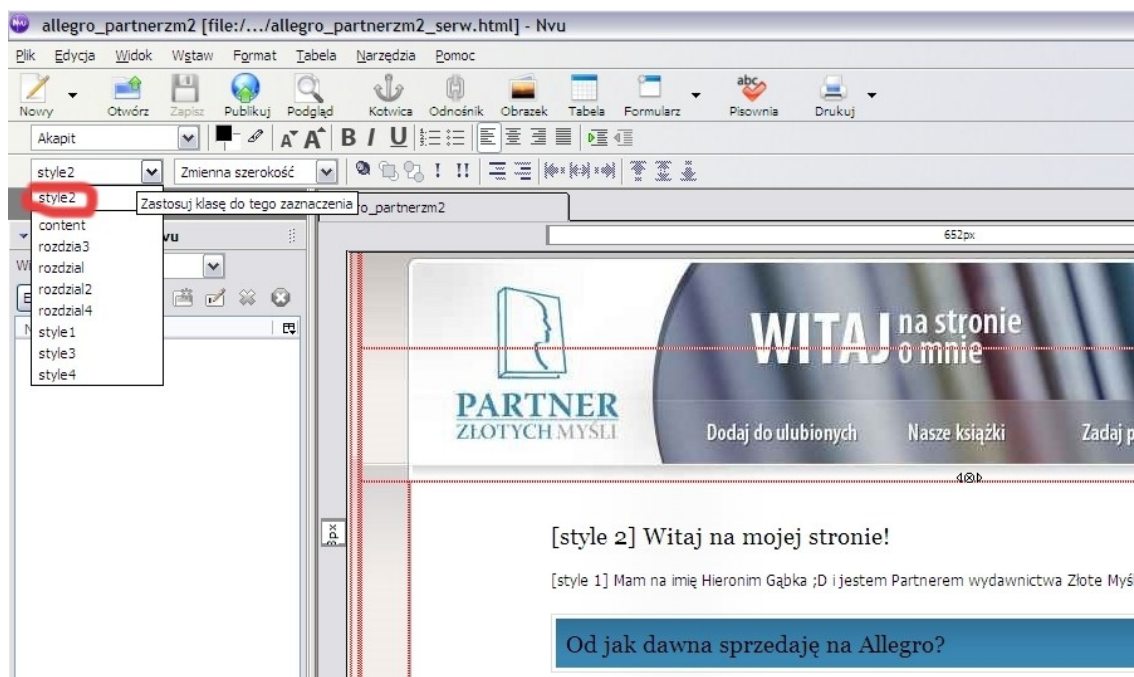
allegro_partnerzm2 [file:/.../allegro_partnerzm2_serw.html] - Nvu

Plik Edycja Widok Wstaw Format Tabela Narzędzia Pomoc

Nowy Otwórz Zapisz Publikuj Podgląd Kotwica Odnośnik Obrazek Tabela Formularz Pisownia Drukuj

Akapit

style2 Zmienna szerokość

style2
content
rozdzia3
rozdzial
rozdzial2
rozdzial4
style1
style3
style4

Zastosuj klasę do tego zaznaczenia

vu

o_partnerzm2

652px

WITAJ na stronie o mnie

PARTNER ZŁOTYCH MYŚLI

Dodaj do ulubionych Nasze książki Zadaj p

[style 2] Witaj na mojej stronie!

[style 1] Mam na imię Hieronim Gąbka ;D i jestem Partnerem wydawnictwa Złote Myś

Od jak dawna sprzedaję na Allegro?